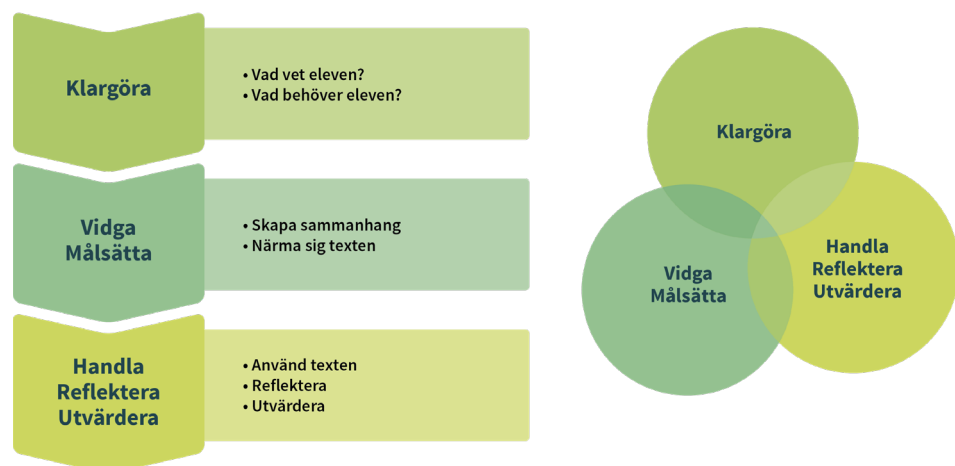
Klargöra

• Vad vet eleven?
• Vad behöver eleven?

Vidga
Målsätta

• Skapa sammanhang
• Närma sig texten

Handla
Reflektera
Utvärdera

• Använd texten
• Reflektera
• Utvärdera

Klargöra

Vidga
Målsätta

Handla
Reflektera
Utvärdera